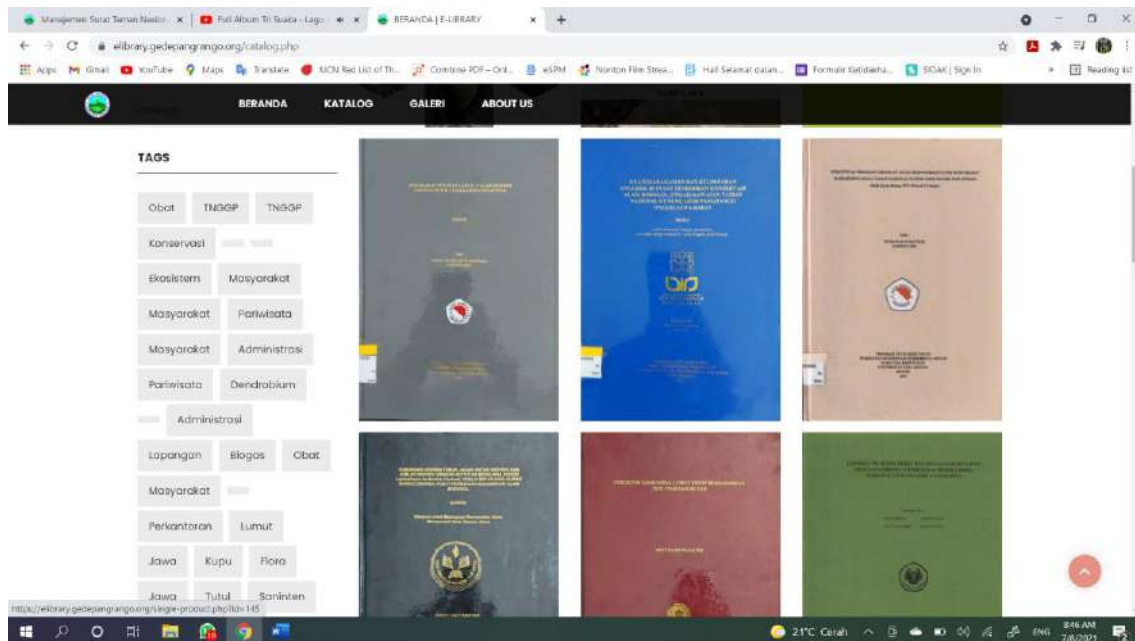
Manajemen Surat Taman Nasion... | Full Album Tri Suaka - Lagu... | BERANDA | E-LIBRARY

elibrary.gedepangrango.org/catalog.php

Apps | Gmail | YouTube | Maps | Translate | IUCN Red List of Th... | Combine PDF – Onl... | eSPM | Norton Film Strea... | Hati Selamat datan... | Formulir Ketidaknha... | SIDAK | Sign In | Reading list

BERANDA KATALOG GALERI ABOUT US

TAGS

Obat TNGGP TNGGP

Konservasi

Ekosistem Masyarakat

Masyarakat Pariwisata

Masyarakat Administrasi

Pariwisata Dendrobium

Administrasi

Lapangan Blogos Obat

Masyarakat

Perkantoran Lumut

Jawa Kupu Flora

Jawa Tutul Saninten

https://elibrary.gedepangrango.org/single-product.php?id=145

21°C Cerah ENG 8:46 AM 7/8/2021